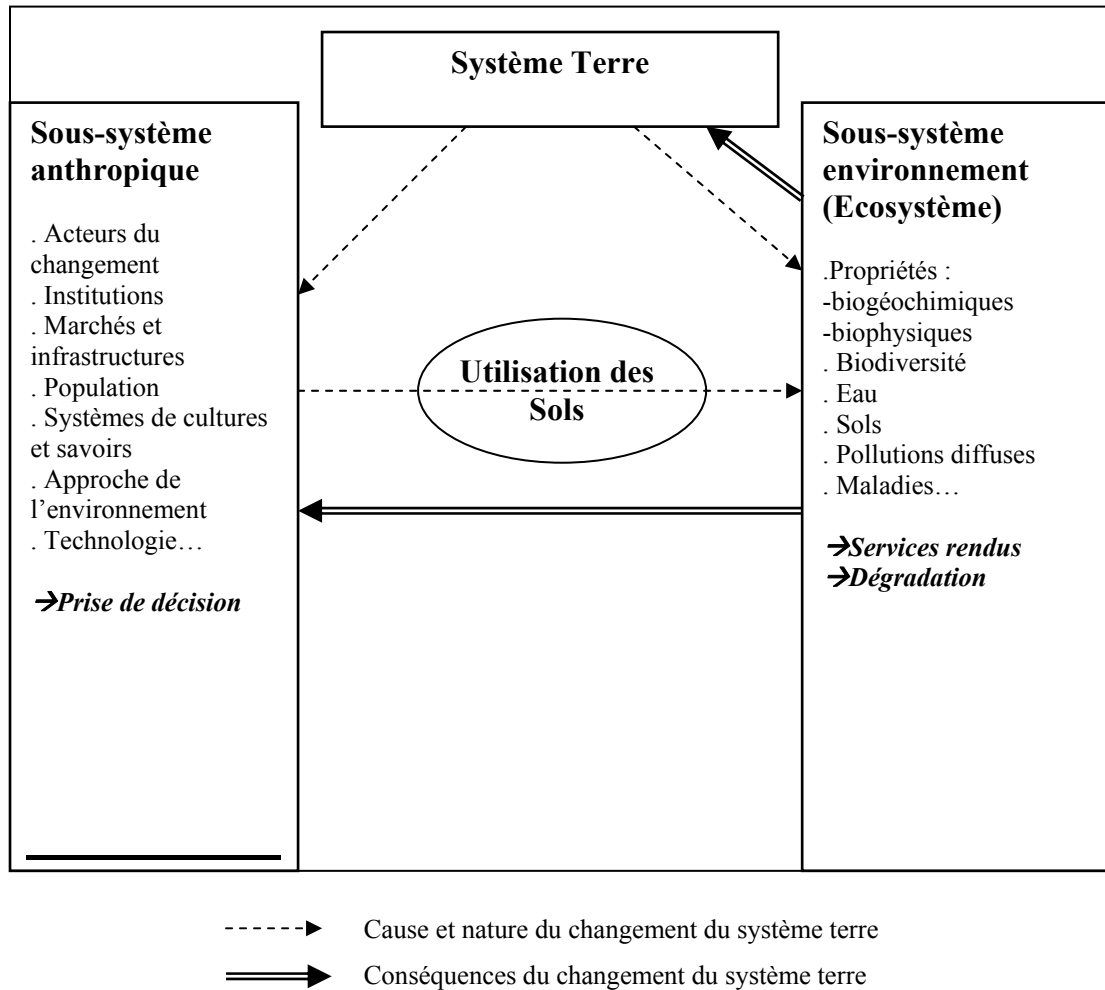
Système Terre

Sous-système anthropique

. Acteurs du changement
. Institutions
. Marchés et infrastructures
. Population
. Systèmes de cultures et savoirs
. Approche de l'environnement
. Technologie…

→Prise de décision

Utilisation des Sols

Sous-système environnement (Ecosystème)

.Propriétés :
-biogéochimiques
-biophysiques
. Biodiversité
. Eau
. Sols
. Pollutions diffuses
. Maladies…

→Services rendus
→Dégradation

Cause et nature du changement du système terre

Conséquences du changement du système terre